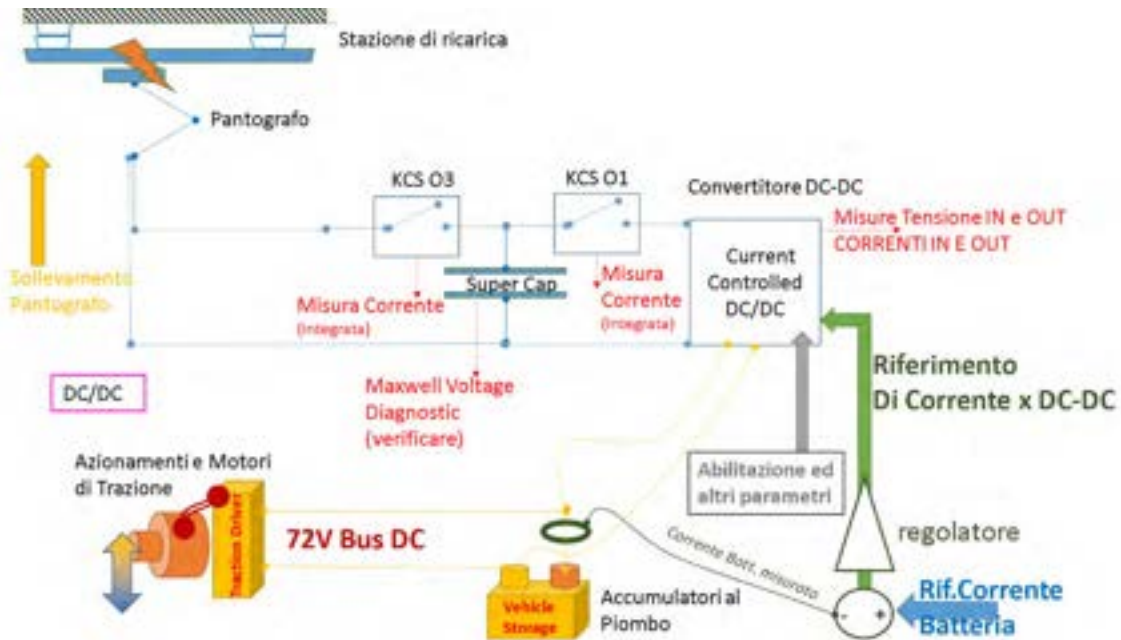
Stazione di ricarica

Pantografo

Sollevamento Pantografo

KCS O3

KCS O1

Convertitore DC-DC

Misure Tensione IN e OUT
CORRENTI IN E OUT

Current Controlled DC/DC

Super Cap

Misura Corrente (Integrata)

Misura Corrente (Integrata)

Maxwell Voltage Diagnostic (verificare)

DC/DC

Riferimento Di Corrente x DC-DC

Azionamenti e Motori di Trazione

Traction Drivers

72V Bus DC

Abilitazione ed altri parametri

Corrente Batt. misurata

regolatore

Vehicle Storage

Accumulatori al Piombo

Rif.Corrente Batteria